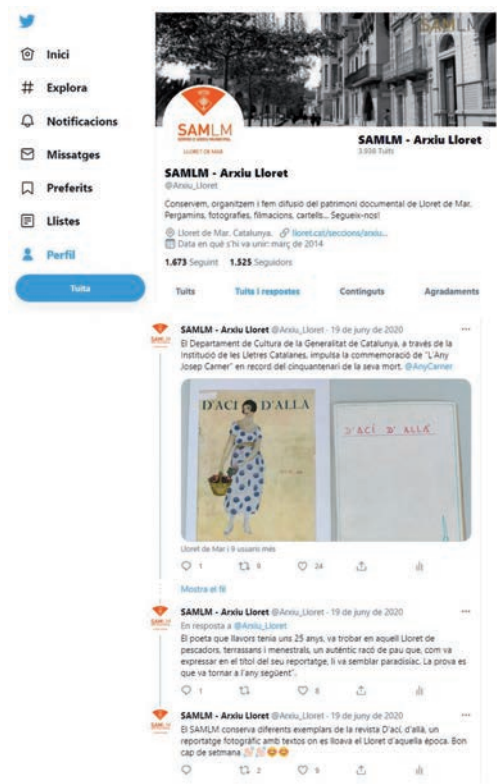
Inici

Explora

Notificacions

Missatges

Preferits

Llistes

Perfil

Tuita

SAMLM

SAMLM

SAMLM - Arxiu Lloret
3.936 Tuits

SAMLM - Arxiu Lloret
@Arxiu_Lloret

Conservem, organitzem i fem difusió del patrimoni documental de Lloret de Mar. Pergamins, fotografies, filmacions, cartells... Segueix-nos!

Lloret de Mar, Catalunya. lloret.cat/seccions/arxiu...
Data en què s'hi va unir: març de 2014

1.673 Seguint 1.525 Seguidors

Tuits | Tuits i respostes | Continguts | Agradaments

SAMLM - Arxiu Lloret @Arxiu_Lloret · 19 de juny de 2020
El Departament de Cultura de la Generalitat de Catalunya, a través de la Institució de les Lletres Catalanes, impulsa la commemoració de "L'Any Josep Carner" en record del cinquantenari de la seva mort. @AnyCarner

D'ACI D'ALLA

D'ACI D'ALLA

Lloret de Mar i 9 usuaris més

1 9 24

Mostra el fil

SAMLM - Arxiu Lloret @Arxiu_Lloret · 19 de juny de 2020
En resposta a @Arxiu_Lloret
El poeta que llavors tenia uns 25 anys, va trobar en aquell Lloret de pescadors, terrassans i menestrals, un autèntic racó de pau que, com va expressar en el títol del seu reportatge, li va semblar paradisíac. La prova es que va tornar a l'any següent.

1 8

SAMLM - Arxiu Lloret @Arxiu_Lloret · 19 de juny de 2020
El SAMLM conserva diferents exemplars de la revista D'ací, d'allà, un reportatge fotogràfic amb textos on es lloava el Lloret d'aquella època. Bon cap de setmana

2 9